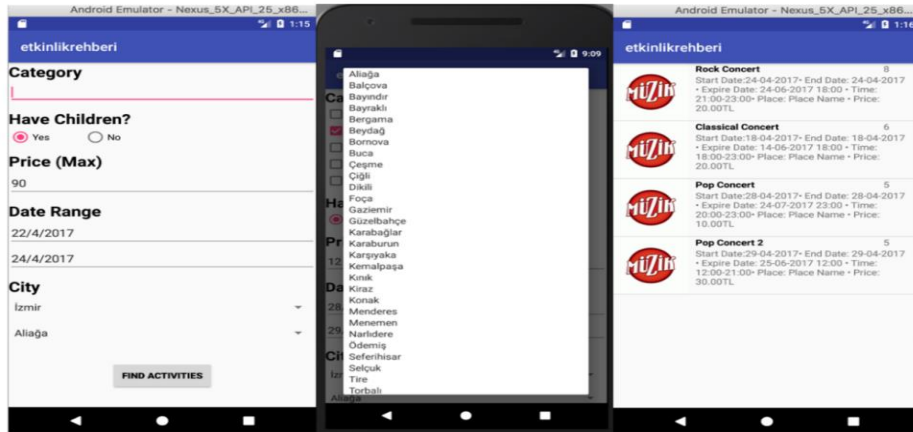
Android Emulator - Nexus_5X_API_25_x86...

1:15

etkinlikrehberi

Category

Have Children?

Yes No

Price (Max)

90

Date Range

22/4/2017

24/4/2017

City

İzmir

Aliağa

FIND ACTIVITIES

9:09

Aliağa
Balçova
Bayındır
Bayraklı
Bergama
Beydağ
Bornova
Buca
Çeşme
Çiğli
Dikili
Foça
Gaziemir
Güzelbahçe
Karabağlar
Karaburun
Karşıyaka
Kemalpaşa
Kınık
Kiraz
Konak
Menderes
Menemen
Narlıdere
Ödemiş
Seferihisar
Selçuk
Tire
Torbalı

Android Emulator - Nexus_5X_API_25_x86...

1:16

etkinlikrehberi

MÜZİK

Rock Concert 8
Start Date:24-04-2017• End Date: 24-04-2017 • Expire Date: 24-06-2017 18:00 • Time: 21:00-23:00• Place: Place Name • Price: 20.00TL

MÜZİK

Classical Concert 6
Start Date:18-04-2017• End Date: 18-04-2017 • Expire Date: 14-06-2017 18:00 • Time: 18:00-23:00• Place: Place Name • Price: 20.00TL

MÜZİK

Pop Concert 5
Start Date:28-04-2017• End Date: 28-04-2017 • Expire Date: 24-07-2017 23:00 • Time: 20:00-23:00• Place: Place Name • Price: 10.00TL

MÜZİK

Pop Concert 2 5
Start Date:29-04-2017• End Date: 29-04-2017 • Expire Date: 25-06-2017 12:00 • Time: 12:00-21:00• Place: Place Name • Price: 30.00TL